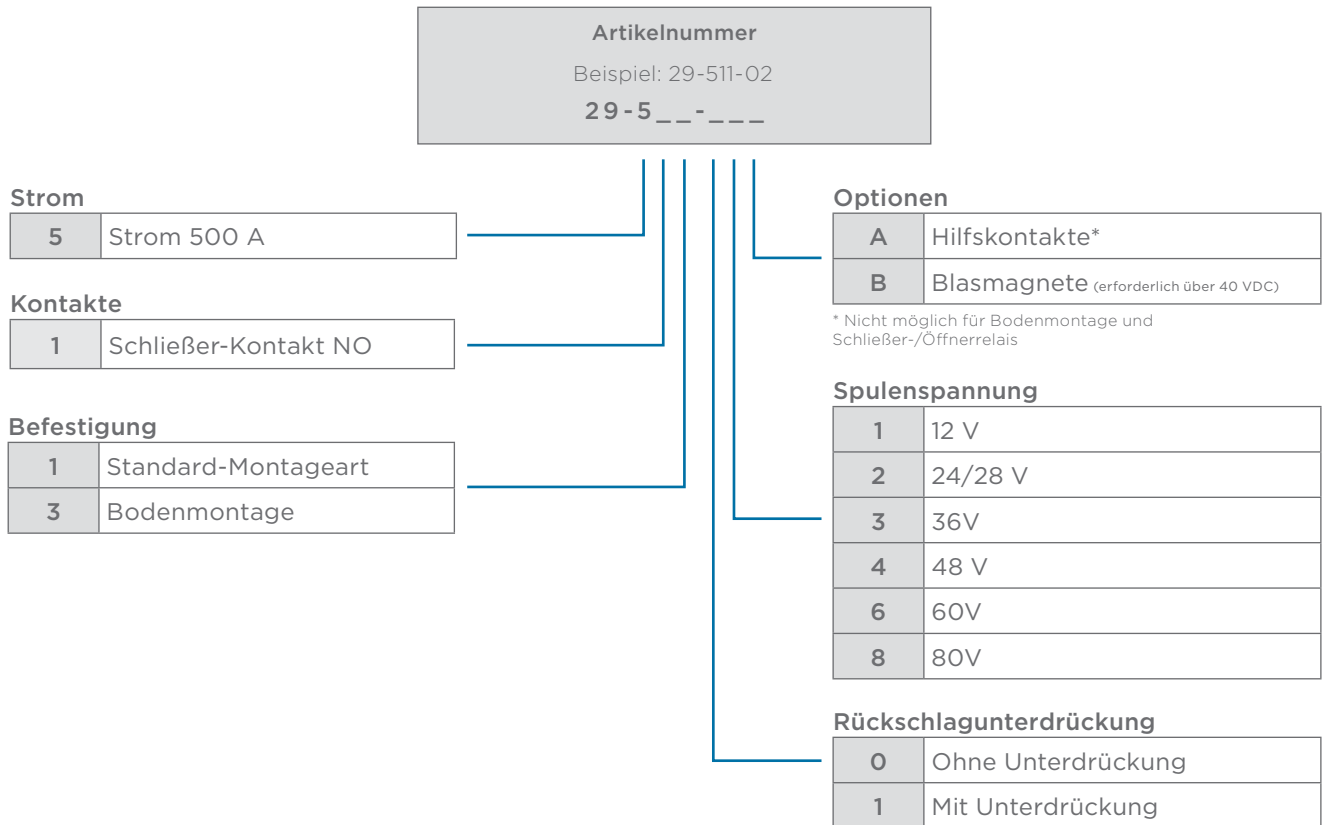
Artikelnummer
Beispiel: 29-511-02
29-5\_\_-\_\_\_

Strom

| 5 | Strom 500 A |
|---|---|

Kontakte

| 1 | Schließer-Kontakt NO |
|---|---|

Befestigung

| 1 | Standard-Montageart |
|---|---|
| 3 | Bodenmontage |

Optionen

| A | Hilfskontakte* |
|---|---|
| B | Blasmagnete (erforderlich über 40 VDC) |

* Nicht möglich für Bodenmontage und Schließer-/Öffnerrelais

Spulenspannung

| 1 | 12 V |
|---|---|
| 2 | 24/28 V |
| 3 | 36V |
| 4 | 48 V |
| 6 | 60V |
| 8 | 80V |

Rückschlagunterdrückung

| 0 | Ohne Unterdrückung |
|---|---|
| 1 | Mit Unterdrückung |